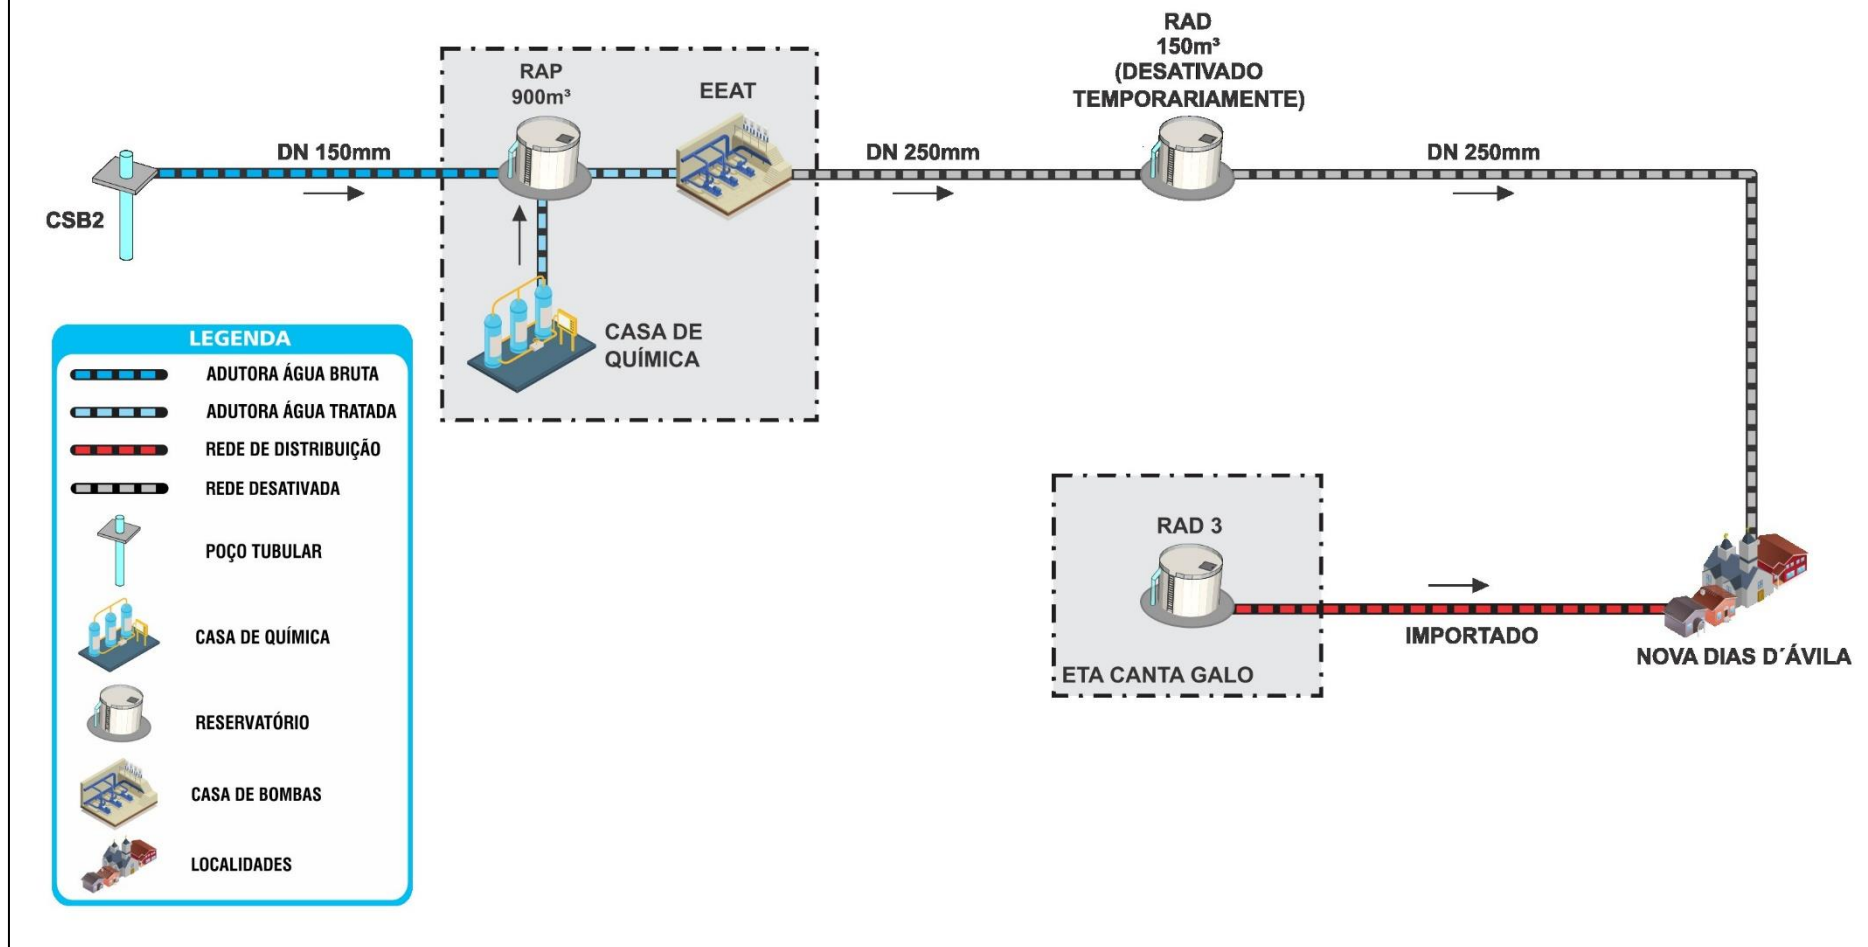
RAD
150m³
(DESATIVADO
TEMPORARIAMENTE)

RAP
900m³

EEAT

DN 150mm

DN 250mm

DN 250mm

CSB2

CASA DE
QUÍMICA

LEGENDA
ADUTORA ÁGUA BRUTA
ADUTORA ÁGUA TRATADA
REDE DE DISTRIBUIÇÃO
REDE DESATIVADA
POÇO TUBULAR
CASA DE QUÍMICA
RESERVATÓRIO
CASA DE BOMBAS
LOCALIDADES

RAD 3

ETA CANTA GALO

IMPORTADO

NOVA DIAS D´ÁVILA